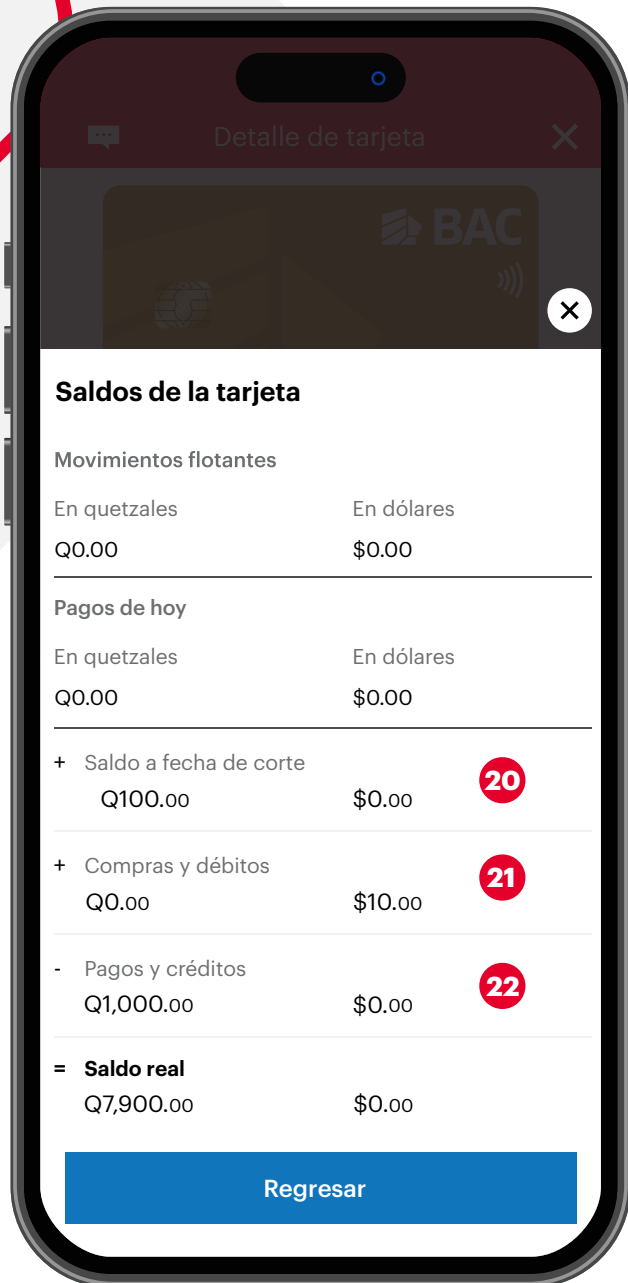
Detalle de tarjeta

BAC

Saldos de la tarjeta

Movimientos flotantes

En quetzales
Q0.00

En dólares
$0.00

Pagos de hoy

En quetzales
Q0.00

En dólares
$0.00

+ Saldo a fecha de corte
Q100.00 $0.00 20

+ Compras y débitos
Q0.00 $10.00 21

- Pagos y créditos
Q1,000.00 $0.00 22

= Saldo real
Q7,900.00 $0.00

Regresar